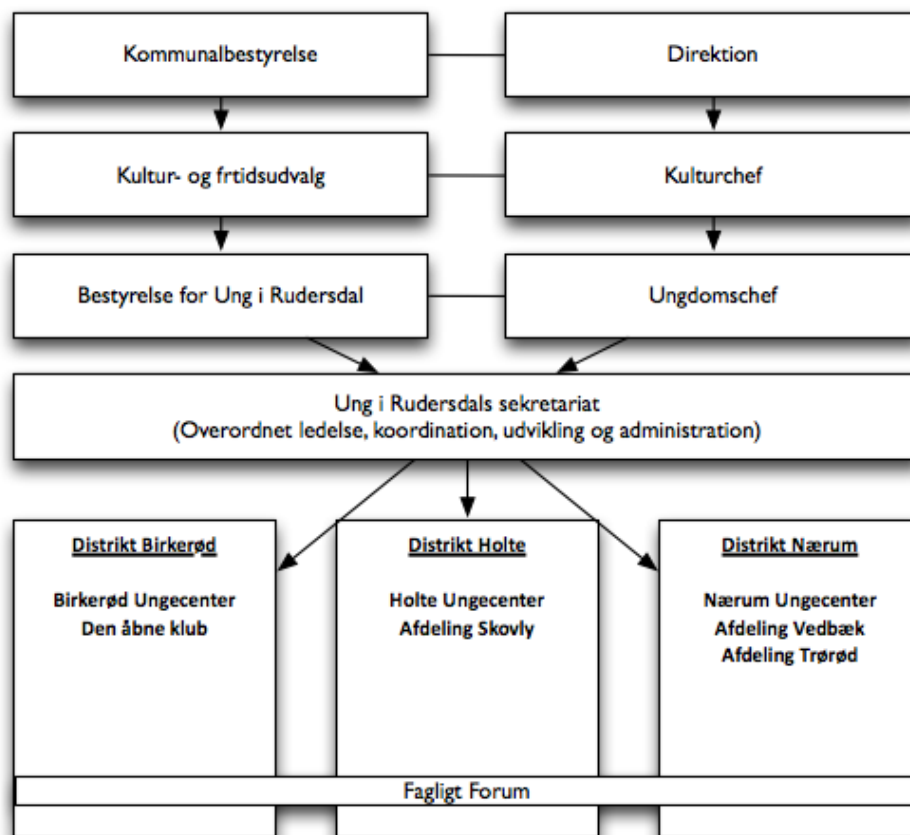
Kommunalbestyrelse

Direktion

Kultur- og frtidsudvalg

Kulturchef

Bestyrelse for Ung i Rudersdal

Ungdomschef

Ung i Rudersdals sekretariat
(Overordnet ledelse, koordination, udvikling og administration)

Distrikt Birkerød

Birkerød Ungecenter
Den åbne klub

Distrikt Holte

Holte Ungecenter
Afdeling Skovly

Distrikt Nærum

Nærum Ungecenter
Afdeling Vedbæk
Afdeling Trørød

Fagligt Forum